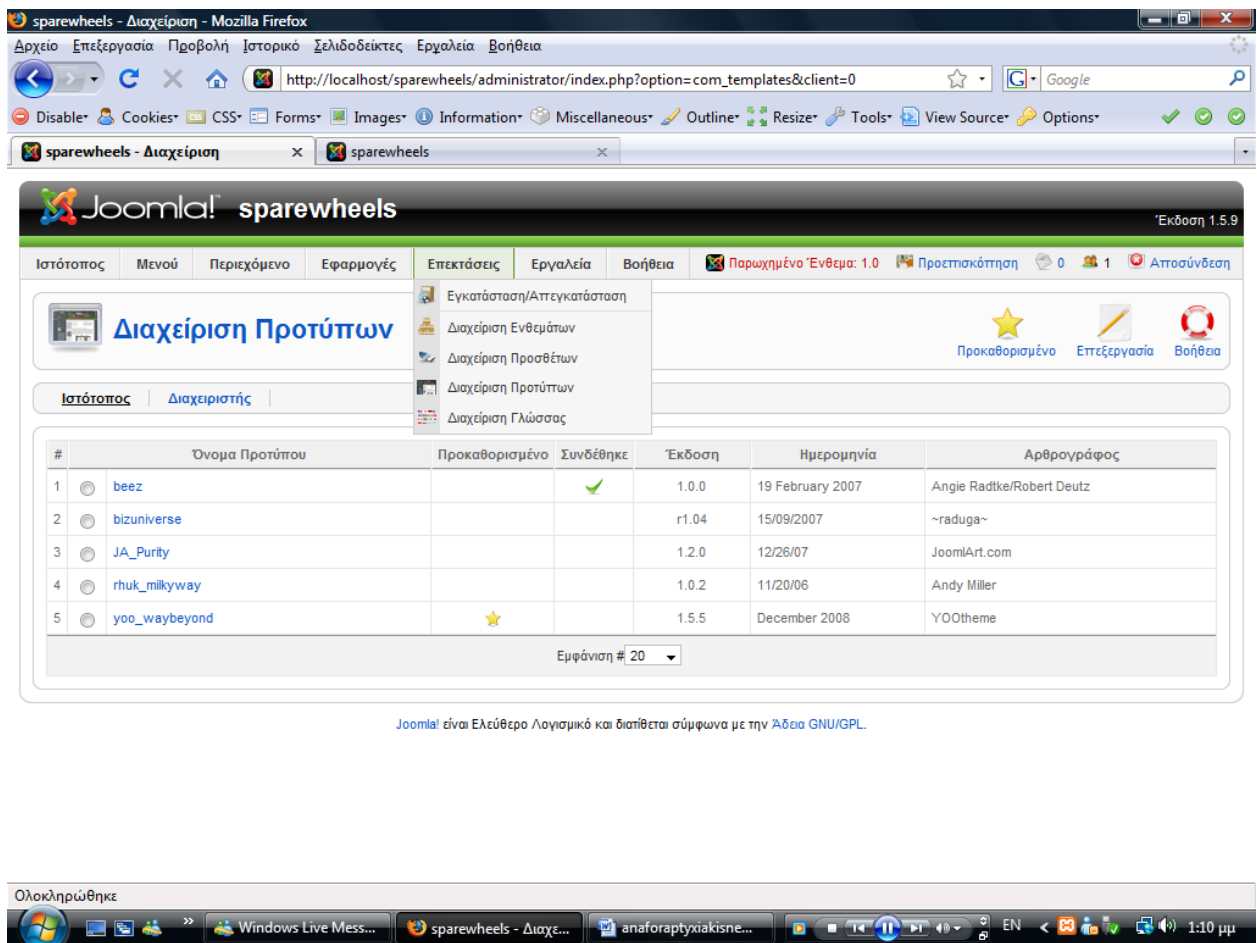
sparewheels - Διαχείριση - Mozilla Firefox

Αρχείο Επεξεργασία Προβολή Ιστορικό Σελιδοδείκτες Εργαλεία Βοήθεια

http://localhost/sparewheels/administrator/index.php?option=com_templates&client=0

Google

Disable Cookies CSS Forms Images Information Miscellaneous Outline Resize Tools View Source Options

sparewheels - Διαχείριση | sparewheels

Joomla! sparewheels

Έκδοση 1.5.9

Ιστότοπος Μενού Περιεχόμενο Εφαρμογές Επεκτάσεις Εργαλεία Βοήθεια

Παρωχημένο Ένθεμα: 1.0 Προεπισκόπηση 0 1 Αποσύνδεση

Εγκατάσταση/Απεγκατάσταση
Διαχείριση Ενθεμάτων
Διαχείριση Προσθέτων
Διαχείριση Προτύπων
Διαχείριση Γλώσσας

Διαχείριση Προτύπων

Προκαθορισμένο Επεξεργασία Βοήθεια

Ιστότοπος Διαχειριστής

| # | | Όνομα Προτύπου | Προκαθορισμένο | Συνδέθηκε | Έκδοση | Ημερομηνία | Αρθρογράφος |
|---|---|---|---|---|---|---|---|
| 1 | | beez | | ✔ | 1.0.0 | 19 February 2007 | Angie Radtke/Robert Deutz |
| 2 | | bizuniverse | | | r1.04 | 15/09/2007 | ~raduga~ |
| 3 | | JA_Purity | | | 1.2.0 | 12/26/07 | JoomlArt.com |
| 4 | | rhuk_milkyway | | | 1.0.2 | 11/20/06 | Andy Miller |
| 5 | | yoo_waybeyond | ★ | | 1.5.5 | December 2008 | YOOtheme |

Εμφάνιση # 20

Joomla! είναι Ελεύθερο Λογισμικό και διατίθεται σύμφωνα με την Άδεια GNU/GPL.

Ολοκληρώθηκε

Windows Live Mess... sparewheels - Διαχε... anaforaptyxiakisne... EN 1:10 μμ